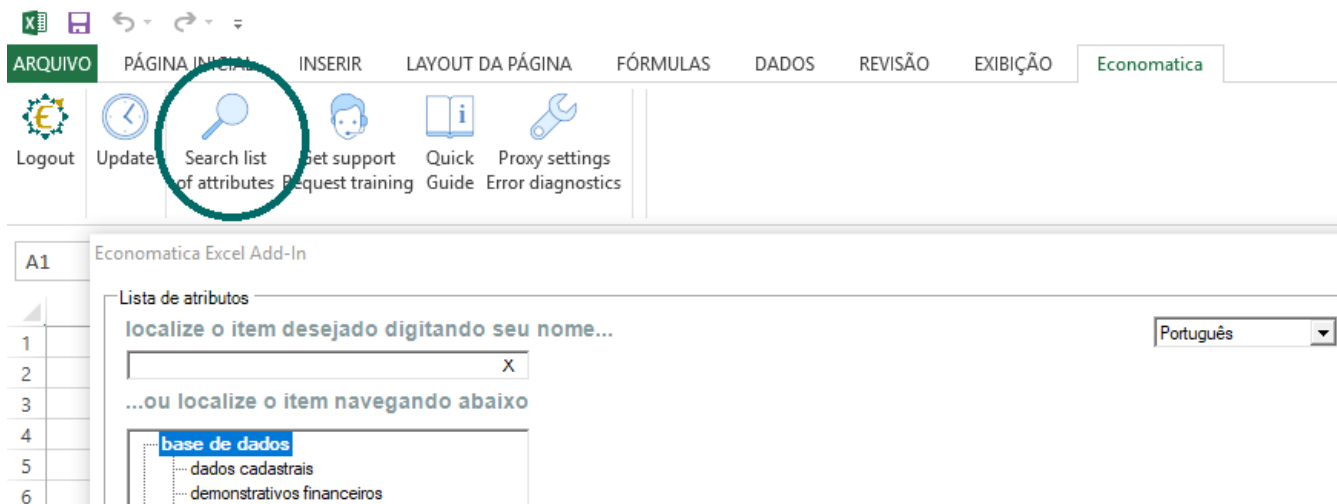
ARQUIVO PÁGINA INICIAL INSERIR LAYOUT DA PÁGINA FÓRMULAS DADOS REVISÃO EXIBIÇÃO Economatica

Logout Update Search list of attributes Get support Request training Quick Guide Proxy settings Error diagnostics

A1

Economatica Excel Add-In

Lista de atributos

localize o item desejado digitando seu nome...

X

...ou localize o item navegando abaixo

Português

base de dados
dados cadastrais
demonstrativos financeiros

1
2
3
4
5
6